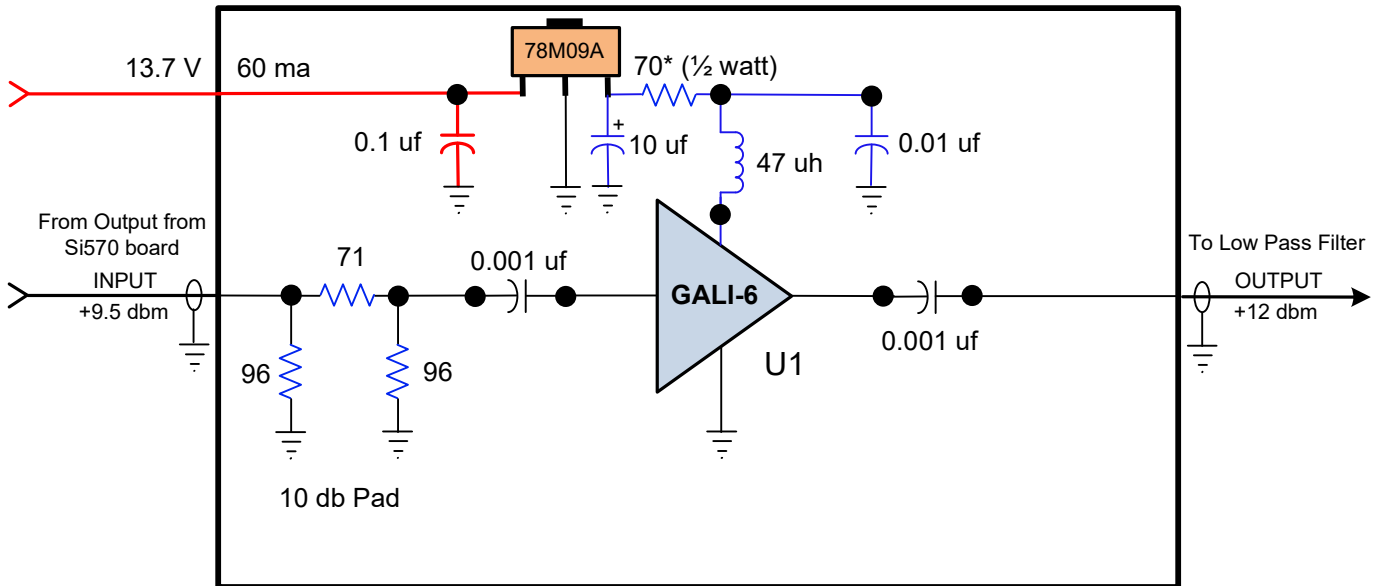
13.7 V

60 ma

78M09A

70* (½ watt)

0.1 uf

+

10 uf

47 uh

0.01 uf

From Output from Si570 board

INPUT

+9.5 dbm

71

0.001 uf

GALI-6

To Low Pass Filter

OUTPUT

+12 dbm

0.001 uf

96

96

U1

10 db Pad